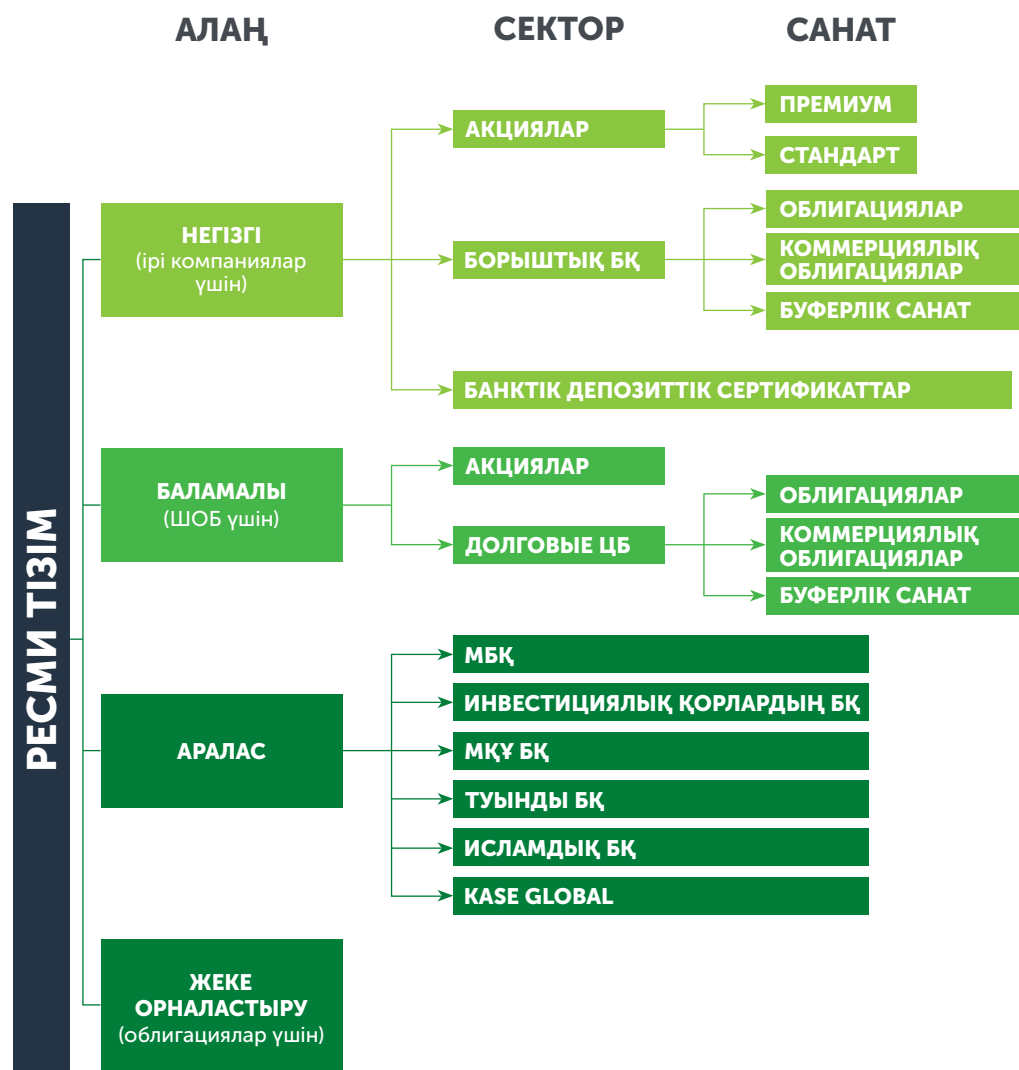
АЛАҢ

СЕКТОР

САНАТ

РЕСМИ ТІЗІМ

НЕГІЗГІ
(ірі компаниялар үшін)

АКЦИЯЛАР

ПРЕМИУМ

СТАНДАРТ

БОРЫШТЫҚ БҚ

ОБЛИГАЦИЯЛАР

КОММЕРЦИЯЛЫҚ ОБЛИГАЦИЯЛАР

БУФЕРЛІК САНАТ

БАНКТІК ДЕПОЗИТТІК СЕРТИФИКАТТАР

БАЛАМАЛЫ
(ШОБ үшін)

АКЦИЯЛАР

ДОЛГОВЫЕ ЦБ

ОБЛИГАЦИЯЛАР

КОММЕРЦИЯЛЫҚ ОБЛИГАЦИЯЛАР

БУФЕРЛІК САНАТ

АРАЛАС

МБҚ

ИНВЕСТИЦИЯЛЫҚ ҚОРЛАРДЫҢ БҚ

МҚҰ БҚ

ТУЫНДЫ БҚ

ИСЛАМДЫҚ БҚ

KASE GLOBAL

ЖЕКЕ ОРНАЛАСТЫРУ
(облигациялар үшін)